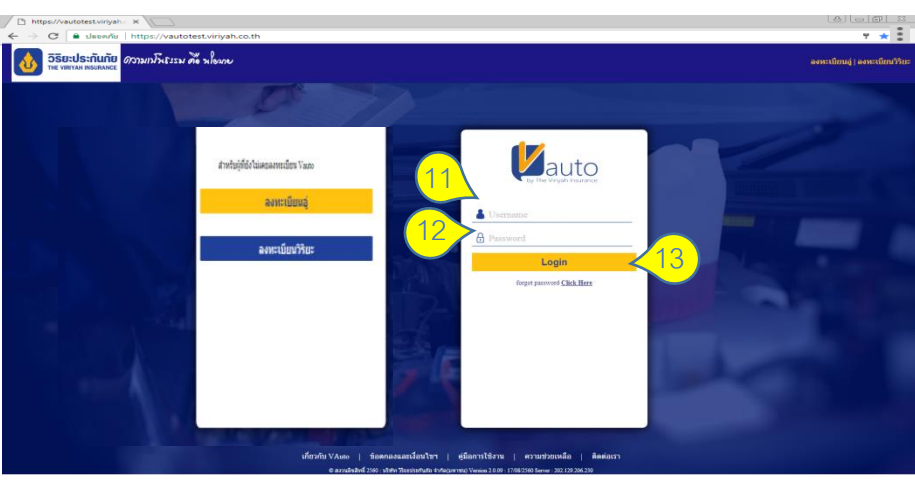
https://vautotest.viriyah.

ปลอดภัย | https://vautotest.viriyah.co.th

วิริยะประกันภัย THE VIRIYAH INSURANCE ความเป็นธรรม คือ นโยบาย

ลงทะเบียนอู่ | ลงทะเบียนวิริยะ

สำหรับผู้ที่ยังไม่เคยลงทะเบียน Vauto

ลงทะเบียนอู่

ลงทะเบียนวิริยะ

Vauto by The Viriyah Insurance

11

12

13

Username

Password

Login

forgot password Click Here

เกี่ยวกับ VAuto | ข้อตกลงและเงื่อนไขฯ | คู่มือการใช้งาน | ความช่วยเหลือ | ติดต่อเรา

© สงวนลิขสิทธิ์ 2560 : บริษัท วิริยะประกันภัย จำกัด(มหาชน) Version 2.0.09 - 17/08/2560 Server : 202.129.206.250